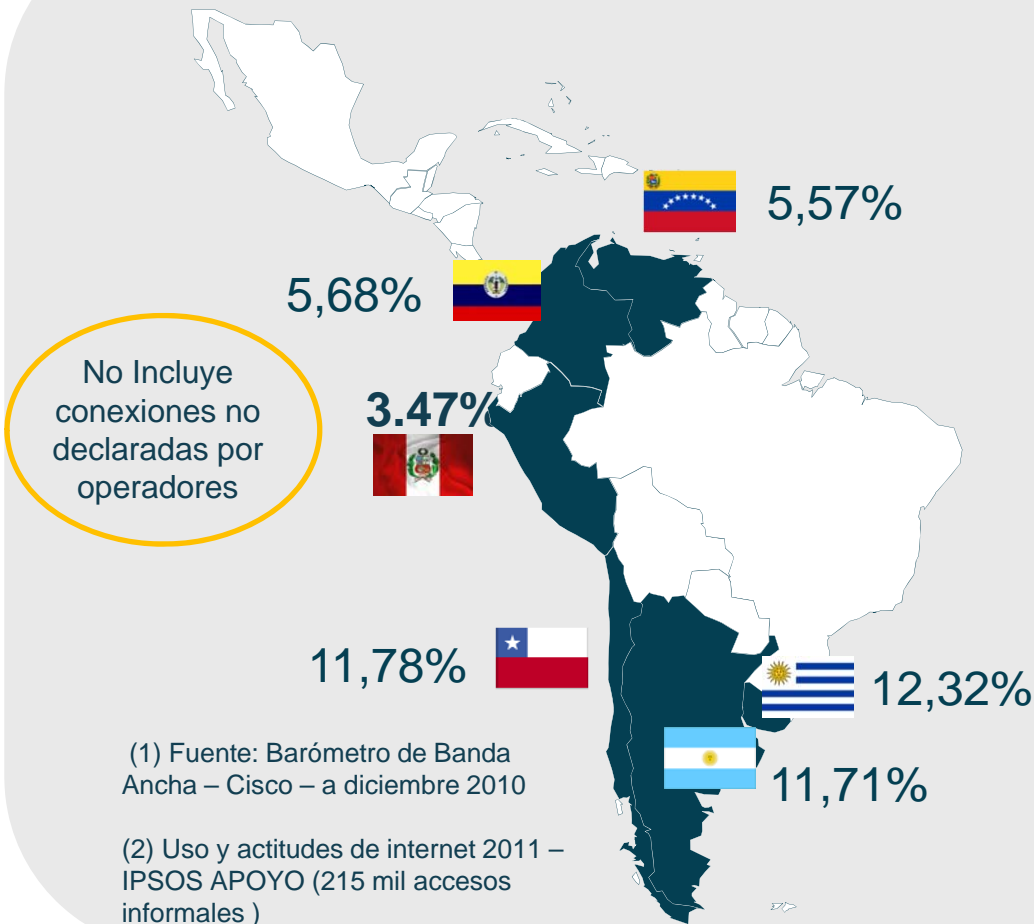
5,57%

5,68%

No Incluye conexiones no declaradas por operadores

3.47%

11,78%

12,32%

(1) Fuente: Barómetro de Banda Ancha – Cisco – a diciembre 2010

11,71%

(2) Uso y actitudes de internet 2011 – IPSOS APOYO (215 mil accesos informales )